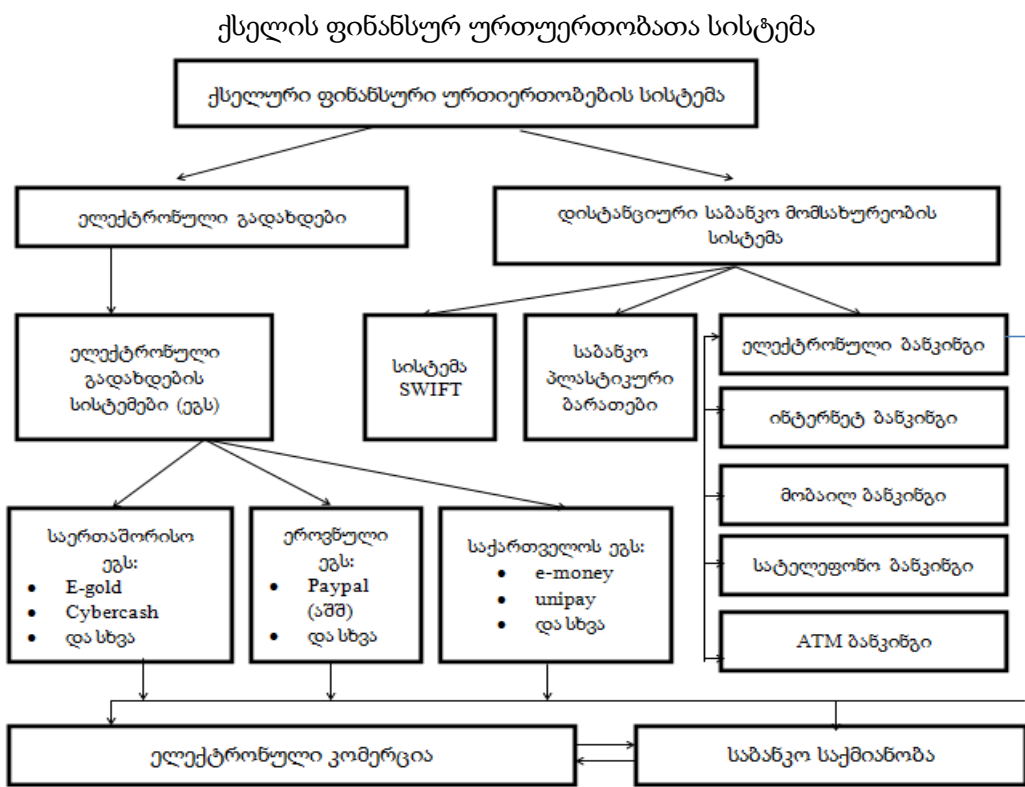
ქსელის ფინანსურ ურთუერთობათა სისტემა

ქსელური ფინანსური ურთიერთობების სისტემა

ელექტრონული გადახდები

დისტანციური საბანკო მომსახურეობის სისტემა

ელექტრონული გადახდების სისტემები (ეგს)

სისტემა SWIFT

საბანკო პლასტიკური ბარათები

ელექტრონული ბანკინგი

ინტერნეტ ბანკინგი

მობაილ ბანკინგი

სატელეფონო ბანკინგი

ATM ბანკინგი

საერთაშორისო ეგს:
- E-gold
- Cybercash
- და სხვა

ეროვნული ეგს:
- Paypal (აშშ)
- და სხვა

საქართველოს ეგს:
- e-money
- unipay
- და სხვა

ელექტრონული კომერცია

საბანკო საქმიანობა